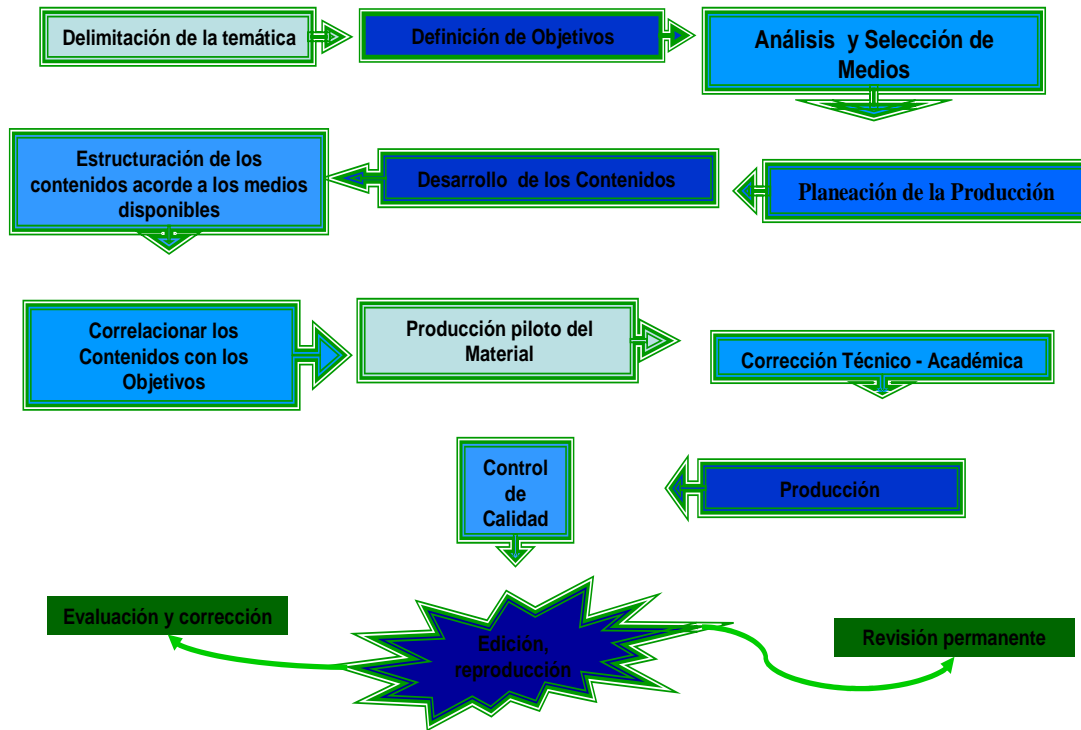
Delimitación de la temática

Definición de Objetivos

Análisis y Selección de Medios

Estructuración de los contenidos acorde a los medios disponibles

Desarrollo de los Contenidos

Planeación de la Producción

Correlacionar los Contenidos con los Objetivos

Producción piloto del Material

Corrección Técnico - Académica

Control de Calidad

Producción

Evaluación y corrección

Edición, reproducción

Revisión permanente